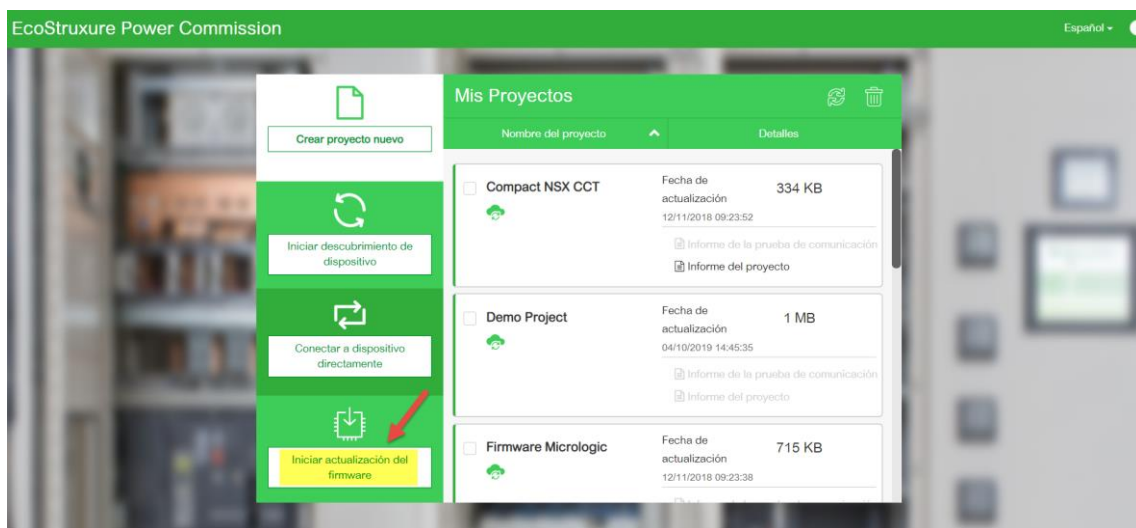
EcoStruxure Power Commission

Español ▾

Crear proyecto nuevo

Iniciar descubrimiento de dispositivo

Conectar a dispositivo directamente

Iniciar actualización del firmware

Mis Proyectos

Nombre del proyecto

Detalles

Compact NSX CCT

Fecha de actualización
12/11/2018 09:23:52

334 KB

Informe de la prueba de comunicación

Informe del proyecto

Demo Project

Fecha de actualización
04/10/2019 14:45:35

1 MB

Informe de la prueba de comunicación

Informe del proyecto

Firmware Micrologic

Fecha de actualización
12/11/2018 09:23:38

715 KB

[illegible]